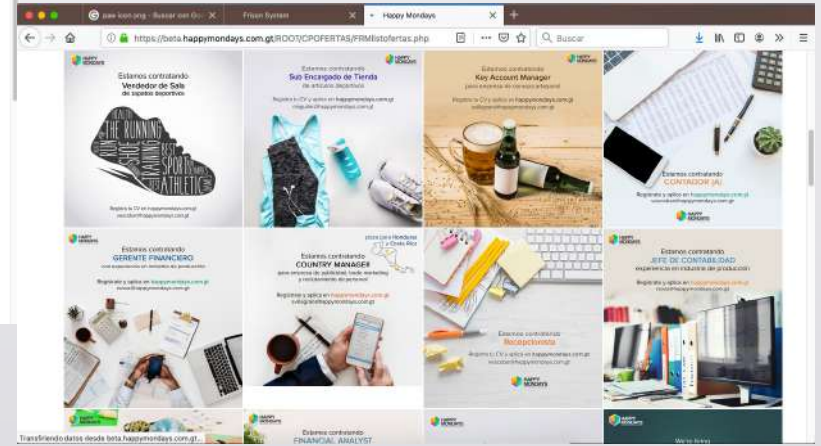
paw icon png - Buscar con Go
Frisan System
Happy Mondays
https://beta.happymondays.com.gt/ROOT/CPOFERTAS/FRMlistofertas.php
Buscar

Estamos contratando
Vendedor de Sala
de zapatos deportivos
THE RUNNING SHOE BEST SPORTS TRAINING ATHLETIC
Registra tu CV en happymondays.com.gt
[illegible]@happymondays.com.gt

HAPPY MONDAYS
Estamos contratando
Sub Encargado de Tienda
de artículos deportivos
Registra tu CV y aplica en happymondays.com.gt
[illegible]@happymondays.com.gt

HAPPY MONDAYS
Estamos contratando
Key Account Manager
para empresa de cerveza artesanal
Registra tu CV y aplica en happymondays.com.gt
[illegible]@happymondays.com.gt

Estamos contratando
CONTADOR (A)
Registra tu CV en happymondays.com.gt
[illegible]@happymondays.com.gt
HAPPY MONDAYS

HAPPY MONDAYS
Estamos contratando
GERENTE FINANCIERO
con experiencia en industria de producción
Registrate y aplica en happymondays.com.gt
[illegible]@happymondays.com.gt

HAPPY MONDAYS
plaza para Honduras y Costa Rica
Estamos contratando
COUNTRY MANAGER
para empresa de publicidad, trade marketing y reclutamiento de personal
Registrate y aplica en happymondays.com.gt
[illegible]@happymondays.com.gt

Estamos contratando
Recepcionista
Registra tu CV y aplica en happymondays.com.gt
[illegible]@happymondays.com.gt
HAPPY MONDAYS

HAPPY MONDAYS
Estamos contratando
JEFE DE CONTABILIDAD
experiencia en industria de producción
Registrate y aplica en happymondays.com.gt
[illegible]@happymondays.com.gt

HAPPY MONDAYS
Estamos contratando
FINANCIAL ANALYST
HAPPY MONDAYS
HAPPY MONDAYS
We're hiring
Transfiriendo datos desde beta.happymondays.com.gt...